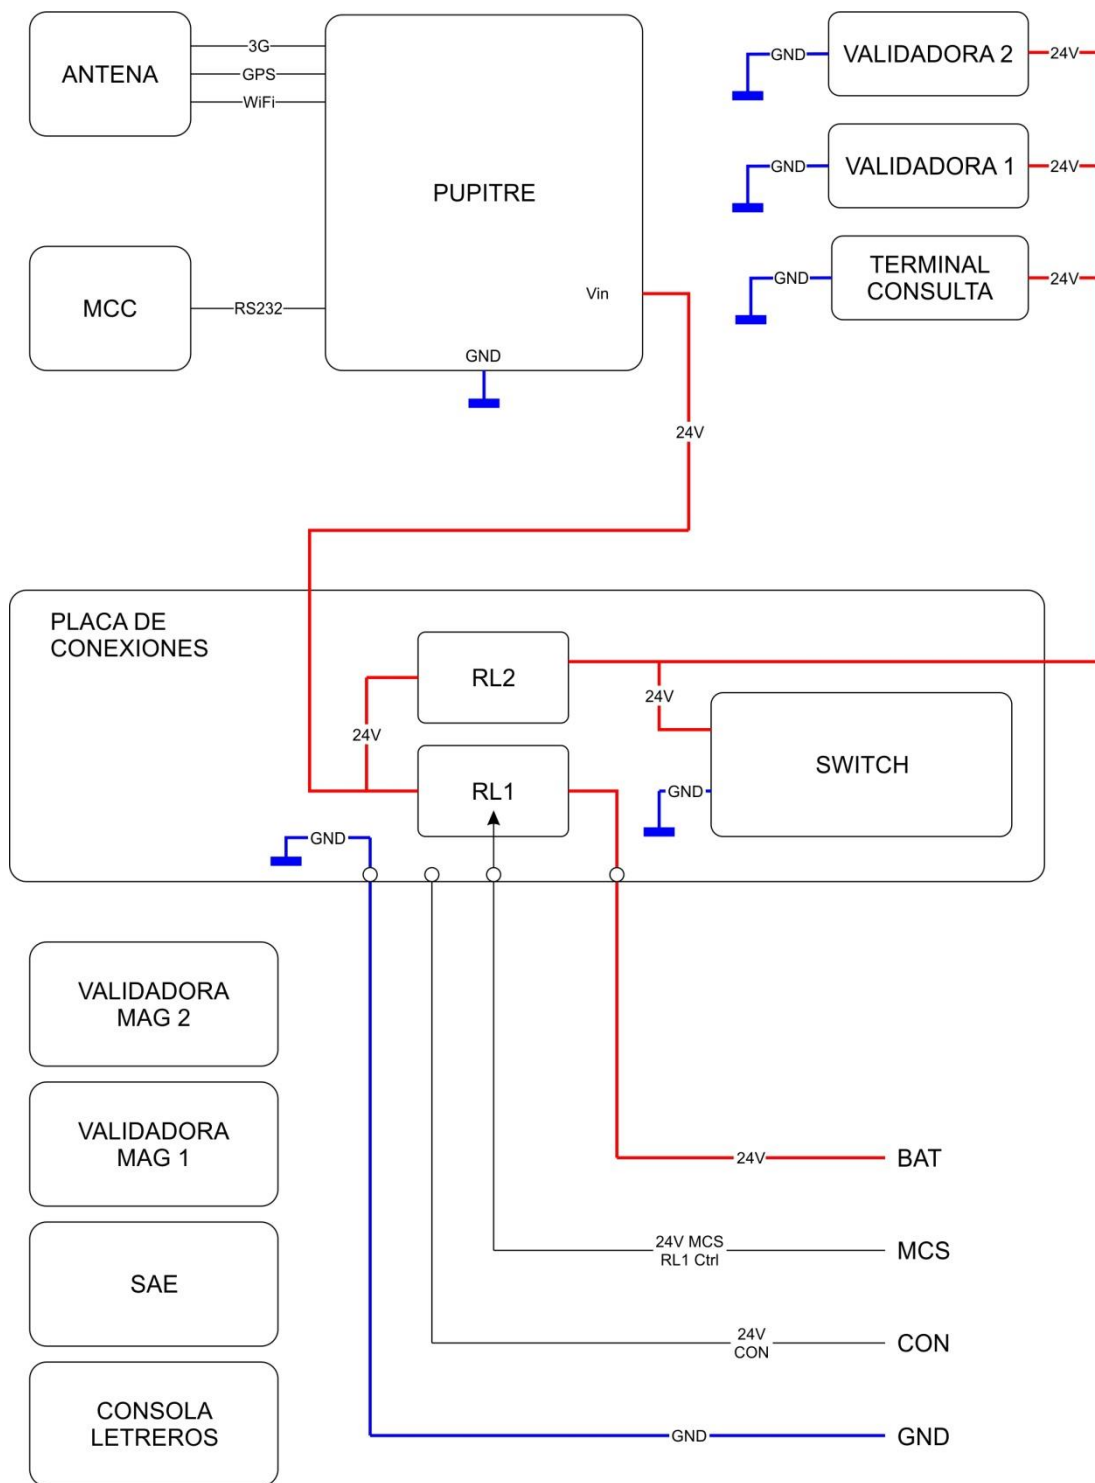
ANTENA

3G
GPS
WiFi

PUPITRE

Vin

GND

MCC

RS232

GND
VALIDADORA 2
24V

GND
VALIDADORA 1
24V

GND
TERMINAL CONSULTA
24V

24V

PLACA DE CONEXIONES

RL2

24V

24V

RL1

SWITCH

GND

GND

VALIDADORA MAG 2

VALIDADORA MAG 1

SAE

CONSOLA LETREROS

24V
BAT

24V MCS
RL1 Ctrl
MCS

24V
CON
CON

GND
GND